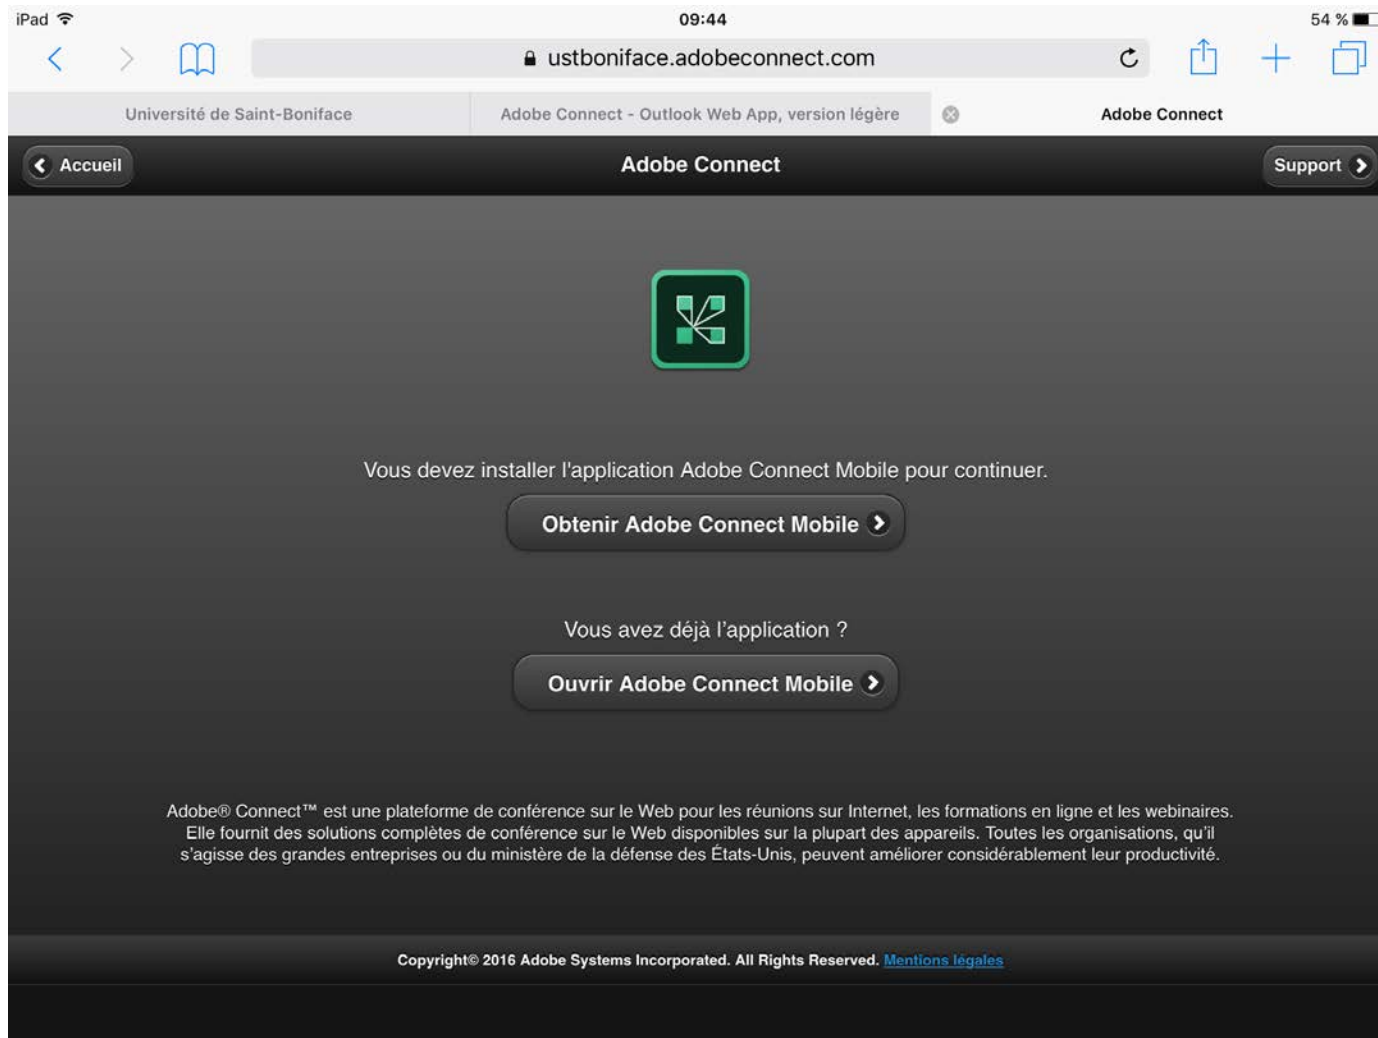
iPad
09:44
54 %

ustboniface.adobeconnect.com

Université de Saint-Boniface
Adobe Connect - Outlook Web App, version légère
Adobe Connect

Accueil
Adobe Connect
Support

Vous devez installer l'application Adobe Connect Mobile pour continuer.

Obtenir Adobe Connect Mobile

Vous avez déjà l'application ?

Ouvrir Adobe Connect Mobile

Adobe® Connect™ est une plateforme de conférence sur le Web pour les réunions sur Internet, les formations en ligne et les webinaires. Elle fournit des solutions complètes de conférence sur le Web disponibles sur la plupart des appareils. Toutes les organisations, qu'il s'agisse des grandes entreprises ou du ministère de la défense des États-Unis, peuvent améliorer considérablement leur productivité.

Copyright© 2016 Adobe Systems Incorporated. All Rights Reserved. Mentions légales